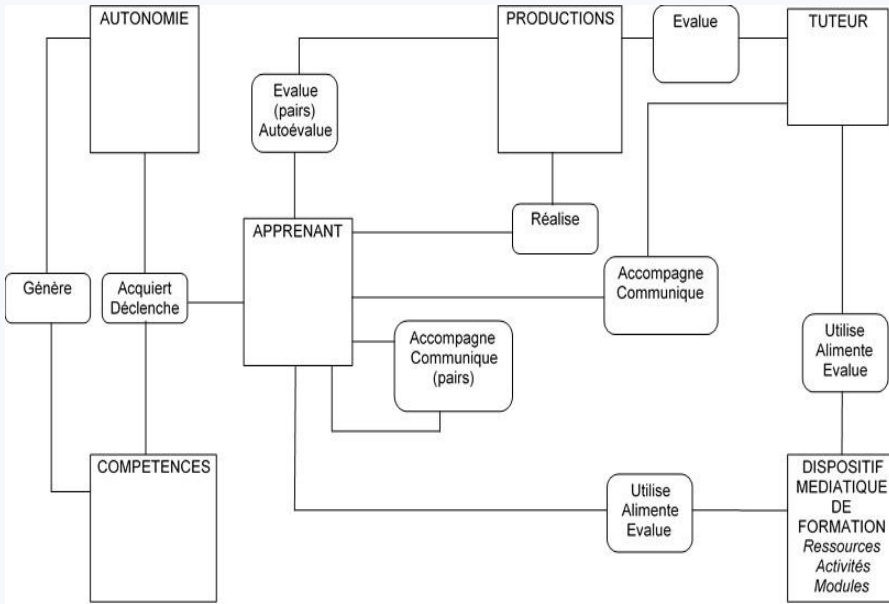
AUTONOMIE

PRODUCTIONS

Evalue

TUTEUR

Evalue
(pairs)
Autoévalue

Réalise

APPRENANT

Génère

Acquiert
Déclenche

Accompagne
Communique

Accompagne
Communique
(pairs)

Utilise
Alimente
Evalue

COMPETENCES

Utilise
Alimente
Evalue

DISPOSITIF
MEDIATIQUE
DE
FORMATION
Ressources
Activités
Modules